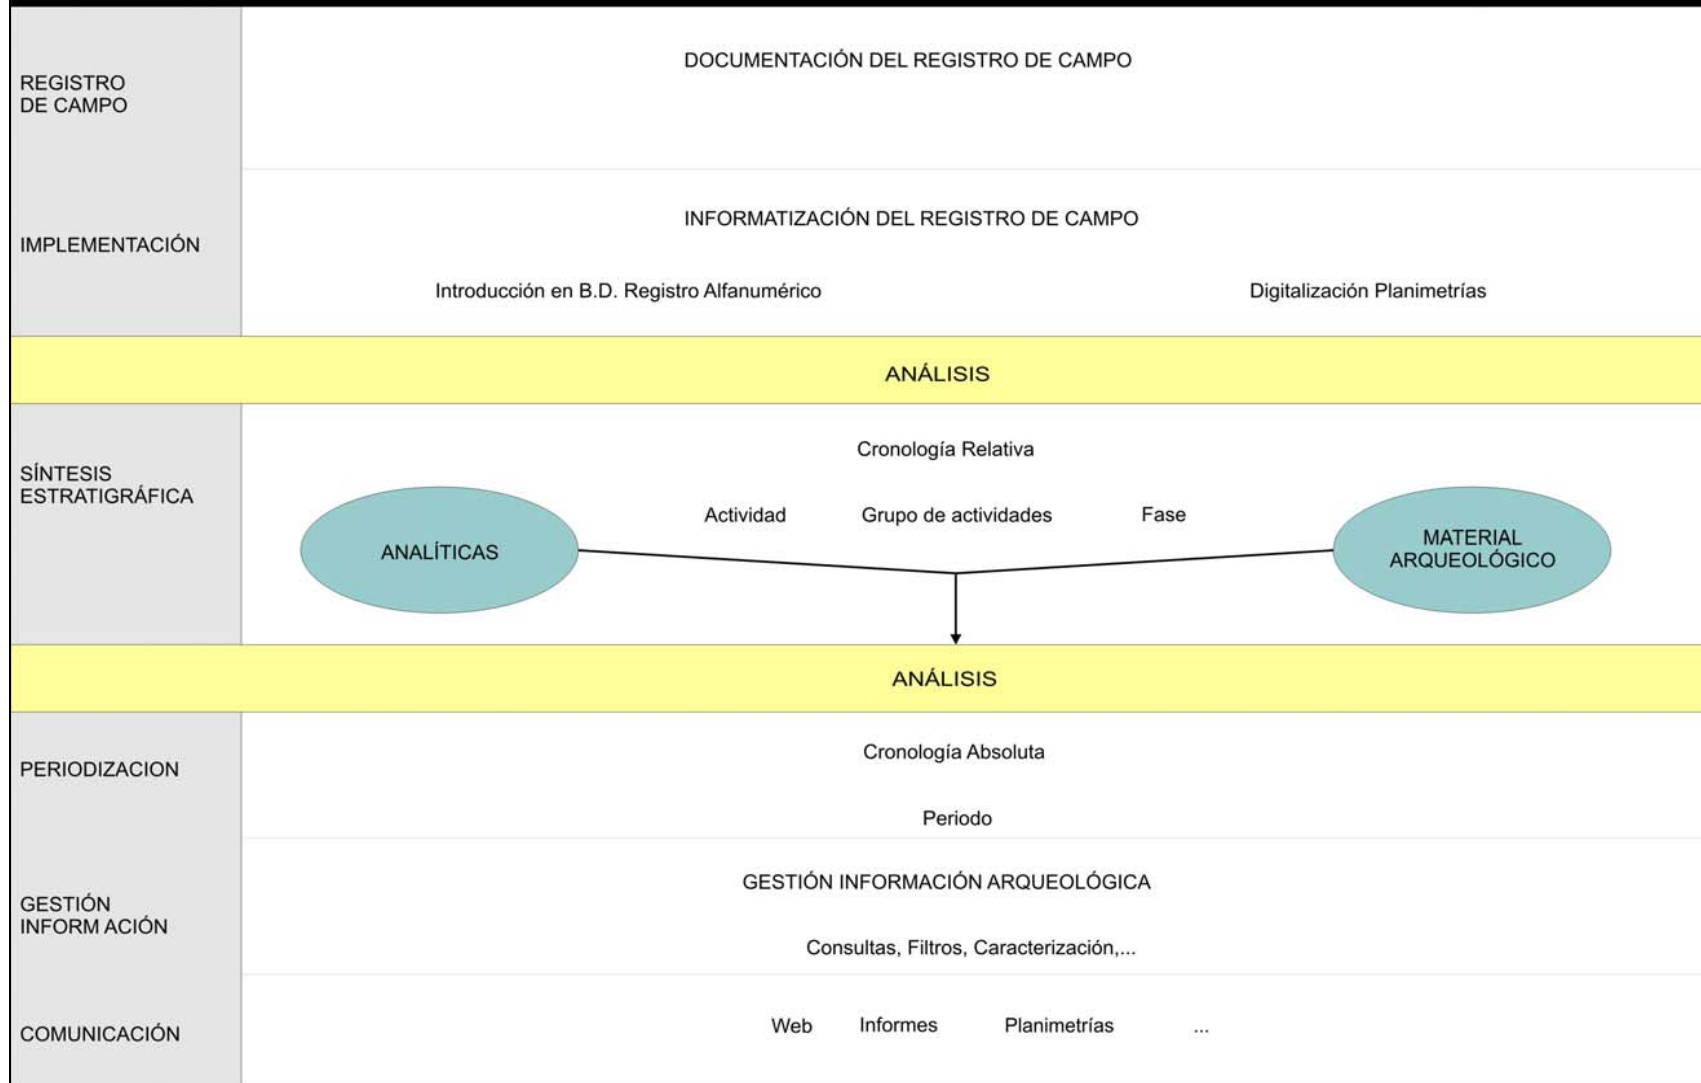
REGISTRO DE CAMPO

DOCUMENTACIÓN DEL REGISTRO DE CAMPO

IMPLEMENTACIÓN

INFORMATIZACIÓN DEL REGISTRO DE CAMPO

Introducción en B.D. Registro Alfanumérico

Digitalización Planimetrías

ANÁLISIS

SÍNTESIS ESTRATIGRÁFICA

Cronología Relativa

Actividad Grupo de actividades Fase

ANALÍTICAS

MATERIAL ARQUEOLÓGICO

ANÁLISIS

PERIODIZACION

Cronología Absoluta

Periodo

GESTIÓN INFORM ACIÓN

GESTIÓN INFORMACIÓN ARQUEOLÓGICA

Consultas, Filtros, Caracterización,...

COMUNICACIÓN

Web Informes Planimetrías ...